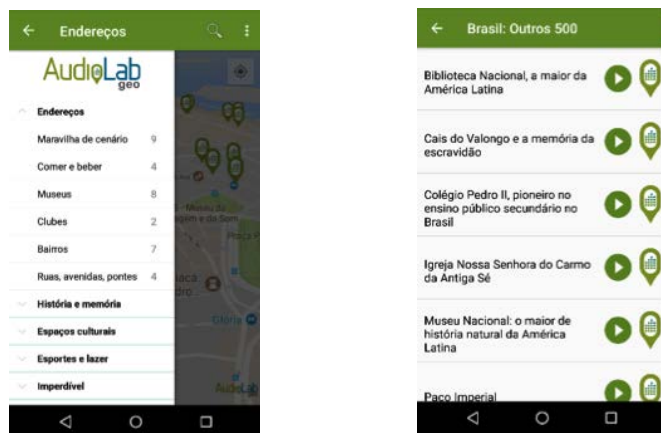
Endereços

AudioLab geo

Endereços

Maravilha de cenário 9

Comer e beber 4

Museus 8

Clubes 2

Bairros 7

Ruas, avenidas, pontes 4

História e memória

Espaços culturais

Esportes e lazer

Imperdível

Brasil: Outros 500

Biblioteca Nacional, a maior da América Latina

Cais do Valongo e a memória da escravidão

Colégio Pedro II, pioneiro no ensino público secundário no Brasil

Igreja Nossa Senhora do Carmo da Antiga Sé

Museu Nacional: o maior de história natural da América Latina

Paço Imperial